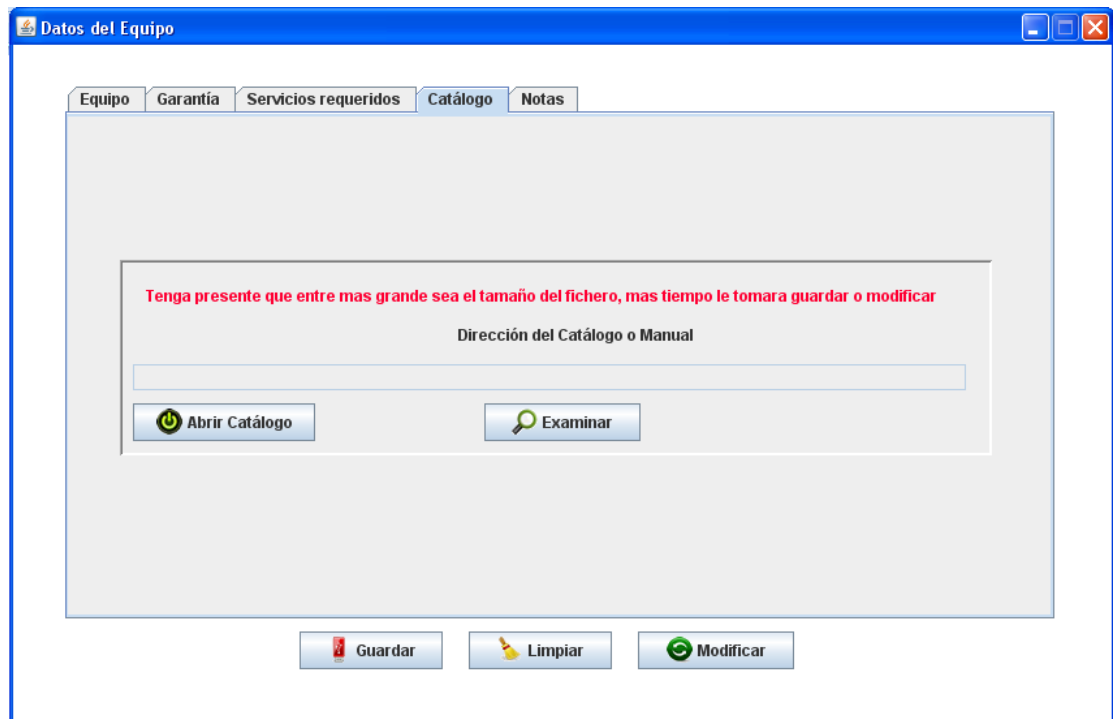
Datos del Equipo

Equipo | Garantía | Servicios requeridos | Catálogo | Notas

Tenga presente que entre mas grande sea el tamaño del fichero, mas tiempo le tomara guardar o modificar

Dirección del Catálogo o Manual

Abrir Catálogo

Examinar

Guardar

Limpiar

Modificar